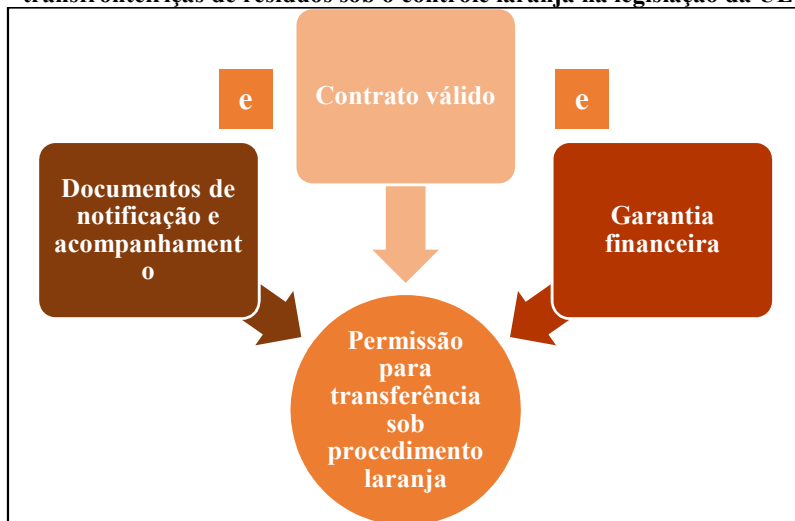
transfronteiriças de resíduos sob o controle laranja na legislação da UE

e

Contrato válido

e

Documentos de notificação e acompanhamento

Garantia financeira

Permissão para transferência sob procedimento laranja